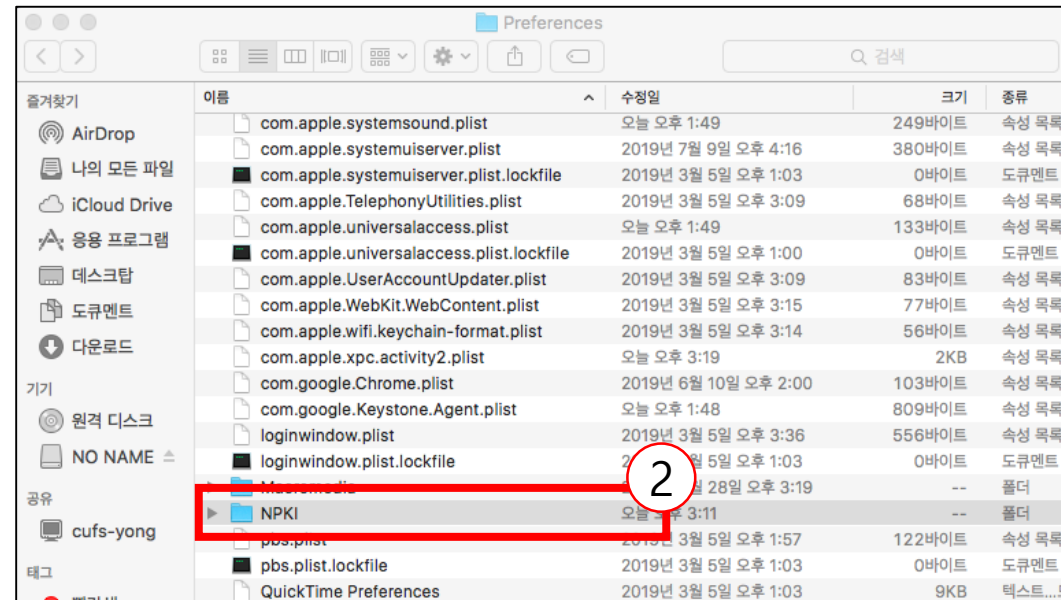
Preferences

검색

즐겨찾기
AirDrop
나의 모든 파일
iCloud Drive
응용 프로그램
데스크탑
도큐멘트
다운로드
기기
원격 디스크
NO NAME
공유
cufs-yong
태그

| 이름 | 수정일 | 크기 | 종류 |
|---|---|---|---|
| com.apple.systemsound.plist | 오늘 오후 1:49 | 249바이트 | 속성 목록 |
| com.apple.systemuiserver.plist | 2019년 7월 9일 오후 4:16 | 380바이트 | 속성 목록 |
| com.apple.systemuiserver.plist.lockfile | 2019년 3월 5일 오후 1:03 | 0바이트 | 도큐멘트 |
| com.apple.TelephonyUtilities.plist | 2019년 3월 5일 오후 3:09 | 68바이트 | 속성 목록 |
| com.apple.universalaccess.plist | 오늘 오후 1:49 | 133바이트 | 속성 목록 |
| com.apple.universalaccess.plist.lockfile | 2019년 3월 5일 오후 1:00 | 0바이트 | 도큐멘트 |
| com.apple.UserAccountUpdater.plist | 2019년 3월 5일 오후 3:09 | 83바이트 | 속성 목록 |
| com.apple.WebKit.WebContent.plist | 2019년 3월 5일 오후 3:15 | 77바이트 | 속성 목록 |
| com.apple.wifi.keychain-format.plist | 2019년 3월 5일 오후 3:14 | 56바이트 | 속성 목록 |
| com.apple.xpc.activity2.plist | 오늘 오후 3:19 | 2KB | 속성 목록 |
| com.google.Chrome.plist | 2019년 6월 10일 오후 2:00 | 103바이트 | 속성 목록 |
| com.google.Keystone.Agent.plist | 오늘 오후 1:48 | 809바이트 | 속성 목록 |
| loginwindow.plist | 2019년 3월 5일 오후 3:36 | 556바이트 | 속성 목록 |
| loginwindow.plist.lockfile | 2019년 3월 5일 오후 1:03 | 0바이트 | 도큐멘트 |
| Macromedia | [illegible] 28일 오후 3:19 | -- | 폴더 |
| NPKI | 오늘 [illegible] 3:11 | -- | 폴더 |
| pbs.plist | 2019년 3월 5일 오후 1:57 | 122바이트 | 속성 목록 |
| pbs.plist.lockfile | 2019년 3월 5일 오후 1:03 | 0바이트 | 도큐멘트 |
| QuickTime Preferences | 2019년 3월 5일 오후 1:03 | 9KB | 텍스트... |

2